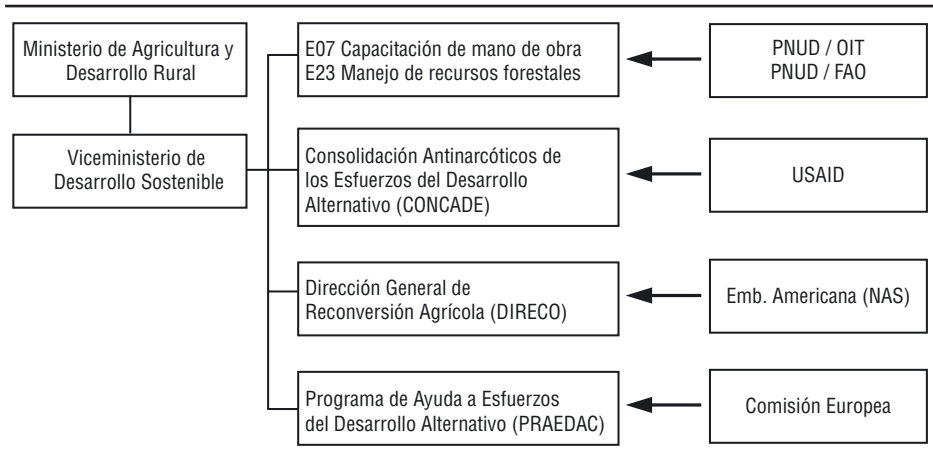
Ministerio de Agricultura y Desarrollo Rural

Viceministerio de Desarrollo Sostenible

E07 Capacitación de mano de obra
E23 Manejo de recursos forestales

PNUD / OIT
PNUD / FAO

Consolidación Antinarcóticos de los Esfuerzos del Desarrollo Alternativo (CONCADE)

USAID

Dirección General de Reconversión Agrícola (DIRECO)

Emb. Americana (NAS)

Programa de Ayuda a Esfuerzos del Desarrollo Alternativo (PRAEDAC)

Comisión Europea